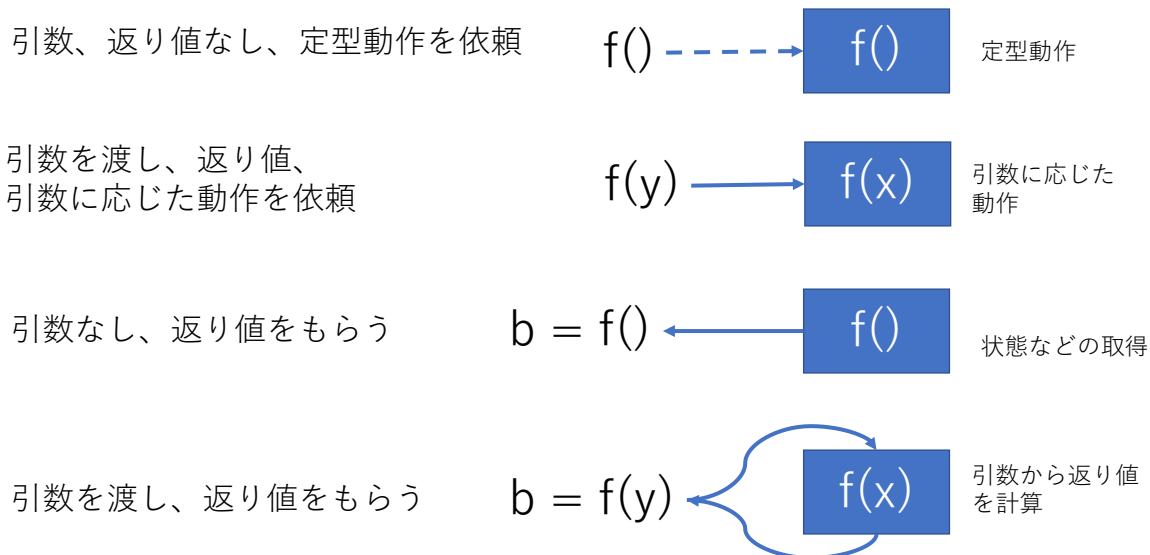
引数、返り値なし、定型動作を依頼

f()

f()

定型動作

引数を渡し、返り値、
引数に応じた動作を依頼

f(y)

f(x)

引数に応じた動作

引数なし、返り値をもらう

b = f()

f()

状態などの取得

引数を渡し、返り値をもらう

b = f(y)

f(x)

引数から返り値を計算